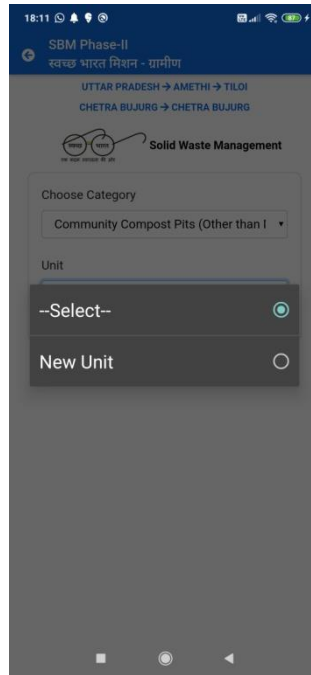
18:11

SBM Phase-II
स्वच्छ भारत मिशन - ग्रामीण

UTTAR PRADESH → AMETHI → TILOI
CHETRA BUJURG → CHETRA BUJURG

स्वच्छ भारत
एक कदम स्वच्छता की ओर

Solid Waste Management

Choose Category

Community Compost Pits (Other than I

Unit

--Select--

New Unit